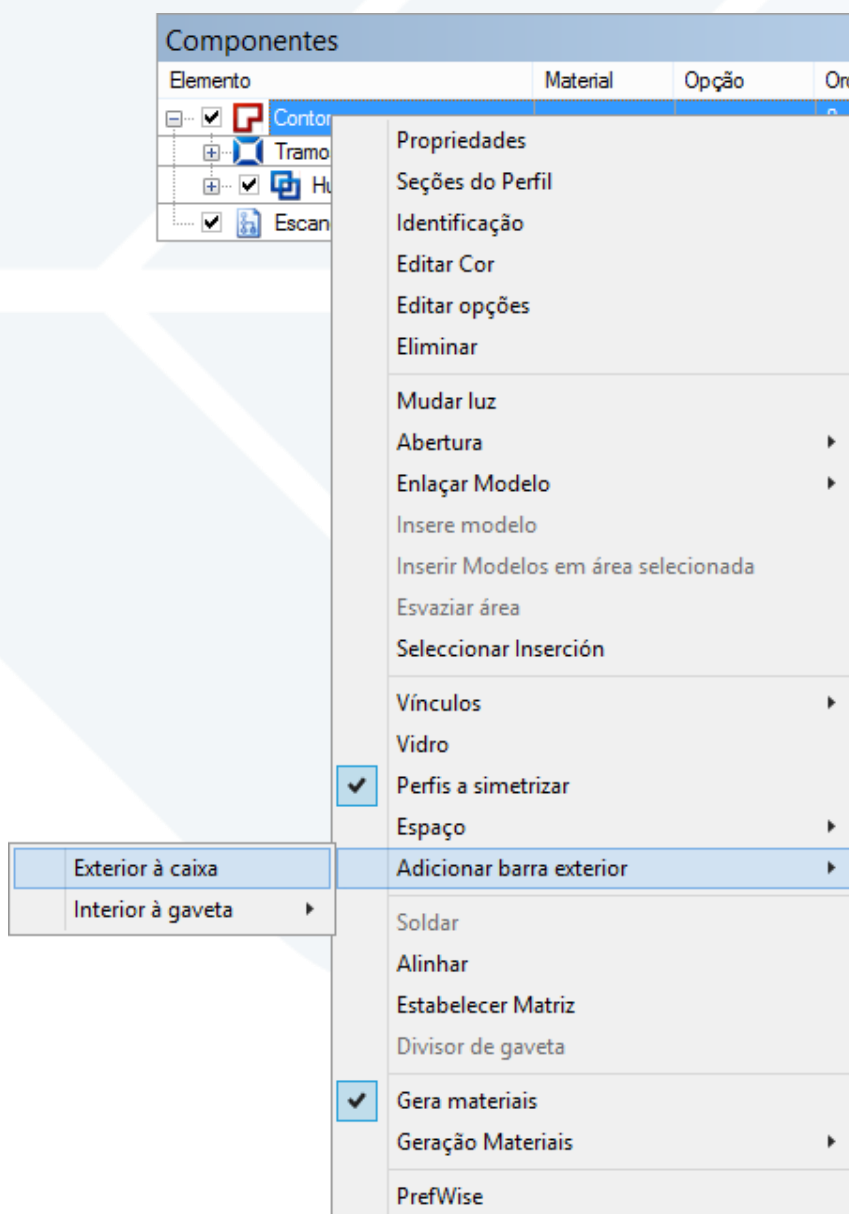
Componentes

| Elemento | Material | Opção | Or |
|---|---|---|---|
| Contor | | | |
| Tramo | | | |
| Hu | | | |
| Escan | | | |

Propriedades
Seções do Perfil
Identificação
Editar Cor
Editar opções
Eliminar
Mudar luz
Abertura
Enlaçar Modelo
Insere modelo
Inserir Modelos em área selecionada
Esvaziar área
Seleccionar Inserción
Vínculos
Vidro
Perfis a simetrizar
Espaço
Adicionar barra exterior
Soldar
Alinhar
Estabelecer Matriz
Divisor de gaveta
Gera materiais
Geração Materiais
PrefWise

Exterior à caixa
Interior à gaveta